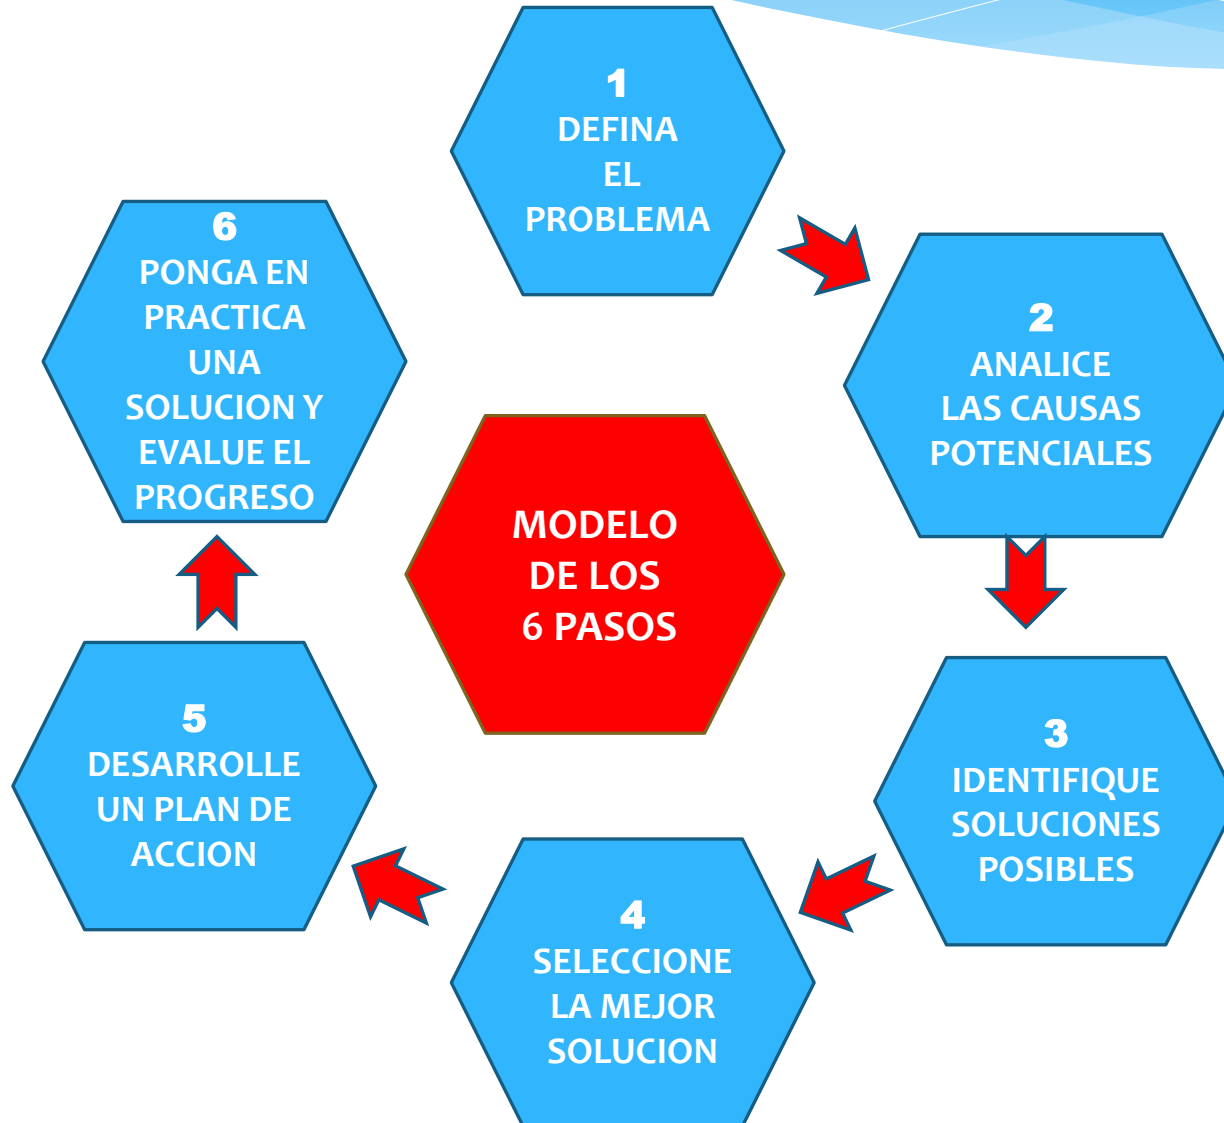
1
DEFINA
EL
PROBLEMA

2
ANALICE
LAS CAUSAS
POTENCIALES

3
IDENTIFIQUE
SOLUCIONES
POSIBLES

4
SELECCIONE
LA MEJOR
SOLUCION

5
DESARROLLE
UN PLAN DE
ACCION

6
PONGA EN
PRACTICA
UNA
SOLUCION Y
EVALUE EL
PROGRESO

MODELO
DE LOS
6 PASOS